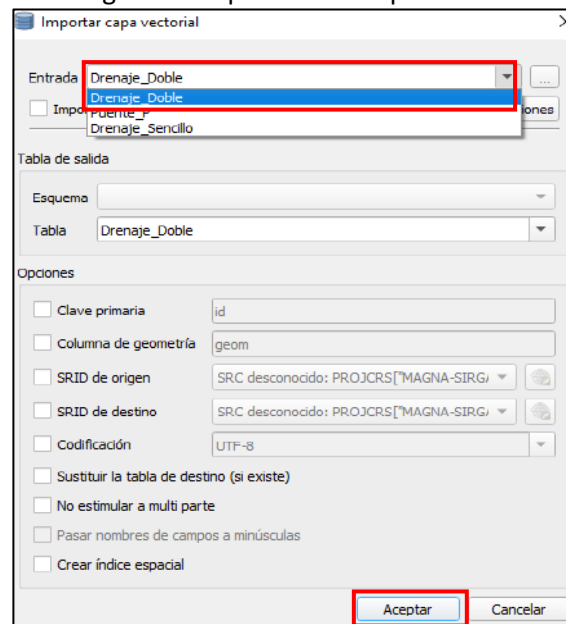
Importar capa vectorial

Entrada Drenaje_Doble

Drenaje_Doble
Puente_P
Drenaje_Sencillo

Impo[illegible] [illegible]iones

Tabla de salida

Esquema

Tabla Drenaje_Doble

Opciones

Clave primaria id

Columna de geometría geom

SRID de origen SRC desconocido: PROJCRS["MAGNA-SIRG/

SRID de destino SRC desconocido: PROJCRS["MAGNA-SIRG/

Codificación UTF-8

Sustituir la tabla de destino (si existe)

No estimular a multi parte

Pasar nombres de campos a minúsculas

Crear índice espacial

Aceptar Cancelar